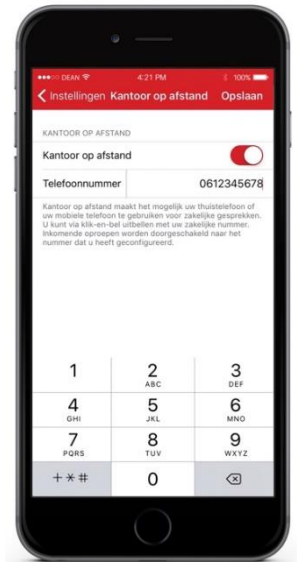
●●●○○ DEAN 4:21 PM 100%

Instellingen Kantoor op afstand Opslaan

KANTOOR OP AFSTAND

Kantoor op afstand

Telefoonnummer 0612345678

Kantoor op afstand maakt het mogelijk uw thuistelefoon of uw mobiele telefoon te gebruiken voor zakelijke gesprekken. U kunt via klik-en-bel uitbellen met uw zakelijke nummer. Inkomende oproepen worden doorgeschakeld naar het nummer dat u heeft geconfigureerd.

1
2 ABC
3 DEF
4 GHI
5 JKL
6 MNO
7 PQRS
8 TUV
9 WXYZ
+ * #
0